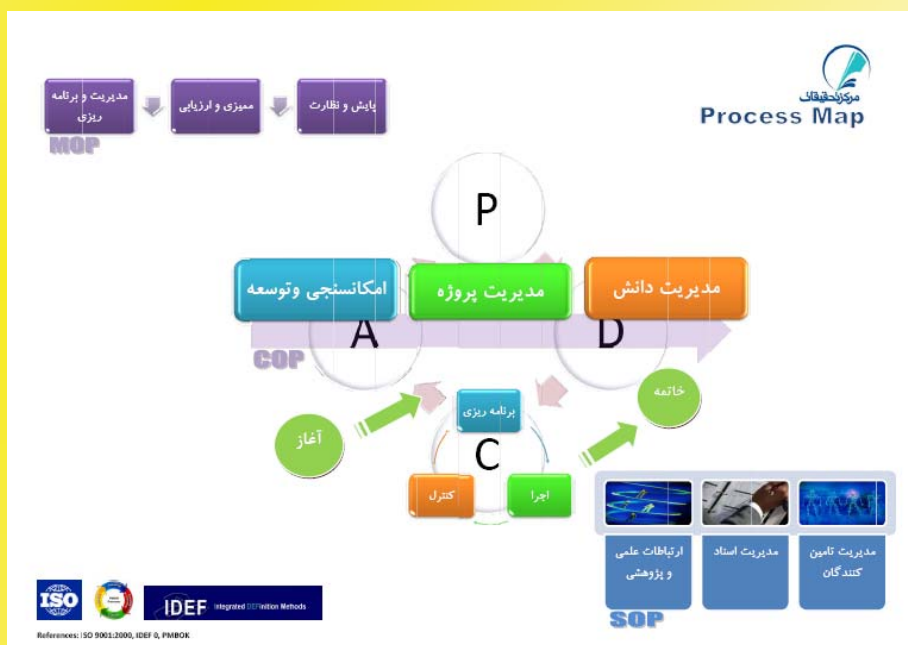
مرکز تحقیقات
Process Map

مدیریت و برنامه ریزی
ممیزی و ارزیابی
پایش و نظارت
MOP

P
امکانسنجی وتوسعه
مدیریت پروژه
مدیریت دانش
A
D
COP

خاتمه
برنامه ریزی
آغاز
C
کنترل
اجرا

ارتباطات علمی و پژوهشی
مدیریت اسناد
مدیریت تامین کنندگان
SOP

ISO
IDEF Integrated DEFinition Methods

References: ISO 9001:2000, IDEF 0, PMBOK